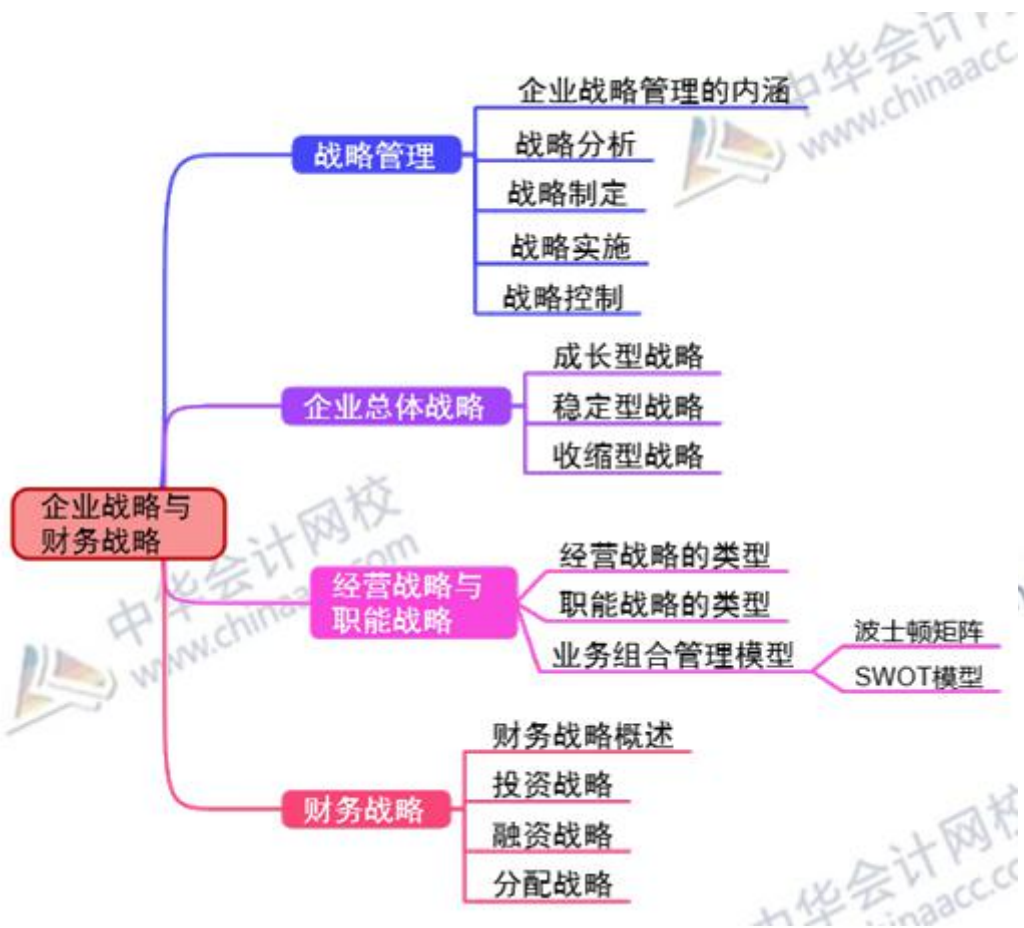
企业战略与财务战略

战略管理
企业战略管理的内涵
战略分析
战略制定
战略实施
战略控制

企业总体战略
成长型战略
稳定型战略
收缩型战略

经营战略与职能战略
经营战略的类型
职能战略的类型
业务组合管理模型
波士顿矩阵
SWOT模型

财务战略
财务战略概述
投资战略
融资战略
分配战略

中华会计网校
www.chinaacc.com
中华会计网校
www.chinaacc.com
中华会计网校
www.chinaacc